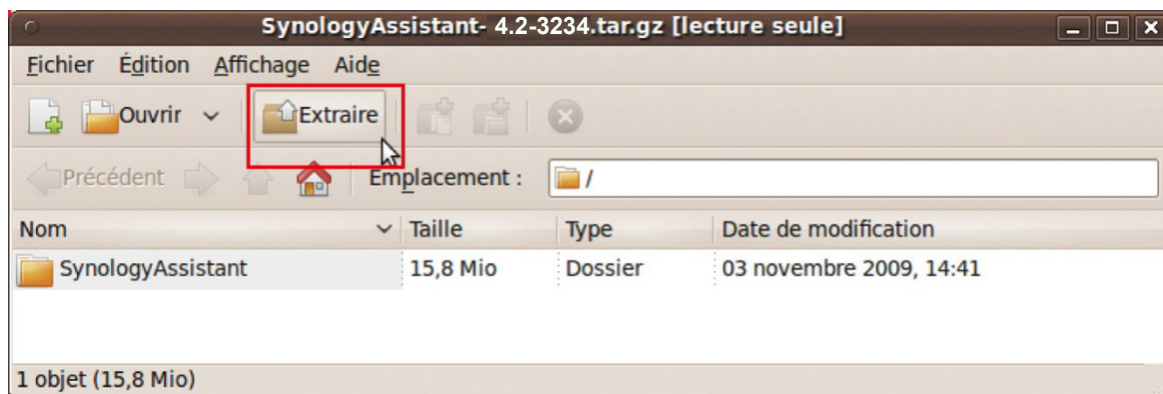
SynologyAssistant- 4.2-3234.tar.gz [lecture seule]

Fichier Édition Affichage Aide

Ouvrir Extraire

Précédent Emplacement : /

| Nom | Taille | Type | Date de modification |
|---|---|---|---|
| SynologyAssistant | 15,8 Mio | Dossier | 03 novembre 2009, 14:41 |

1 objet (15,8 Mio)